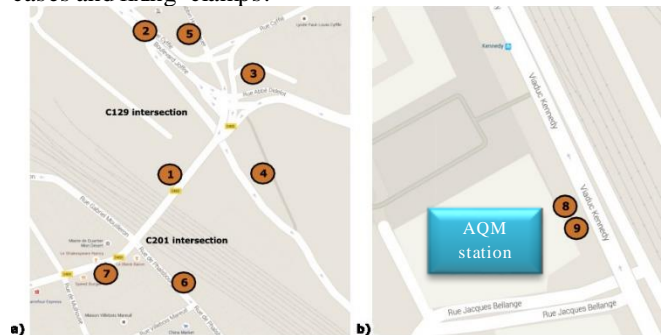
cases and idling clamps.

2
5
Rue Coffe
Lycée Paul Louis Cyfflé
3
Rue Abbé Didelot
C129 intersection
1
4
C201 intersection
7
6
Rue Jacques Bellange
Kennedy
Viaduc Kennedy
Viaduc Kennedy
8
9
AQM station
Rue Jacques Bellange
Rue Jacques Bellange
a)
b)